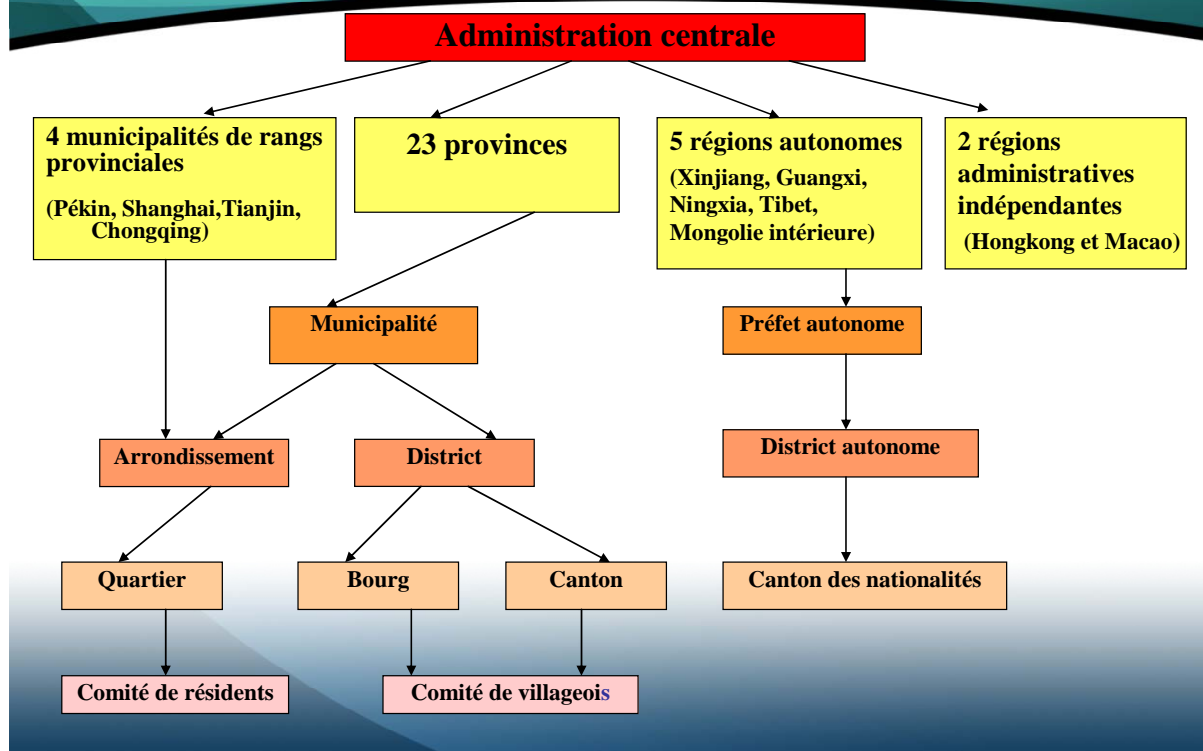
Administration centrale

4 municipalités de rangs provinciales

(Pékin, Shanghai,Tianjin, Chongqing)

23 provinces

5 régions autonomes

(Xinjiang, Guangxi, Ningxia, Tibet, Mongolie intérieure)

2 régions administratives indépendantes

(Hongkong et Macao)

Municipalité

Préfet autonome

Arrondissement

District

District autonome

Quartier

Bourg

Canton

Canton des nationalités

Comité de résidents

Comité de villageois